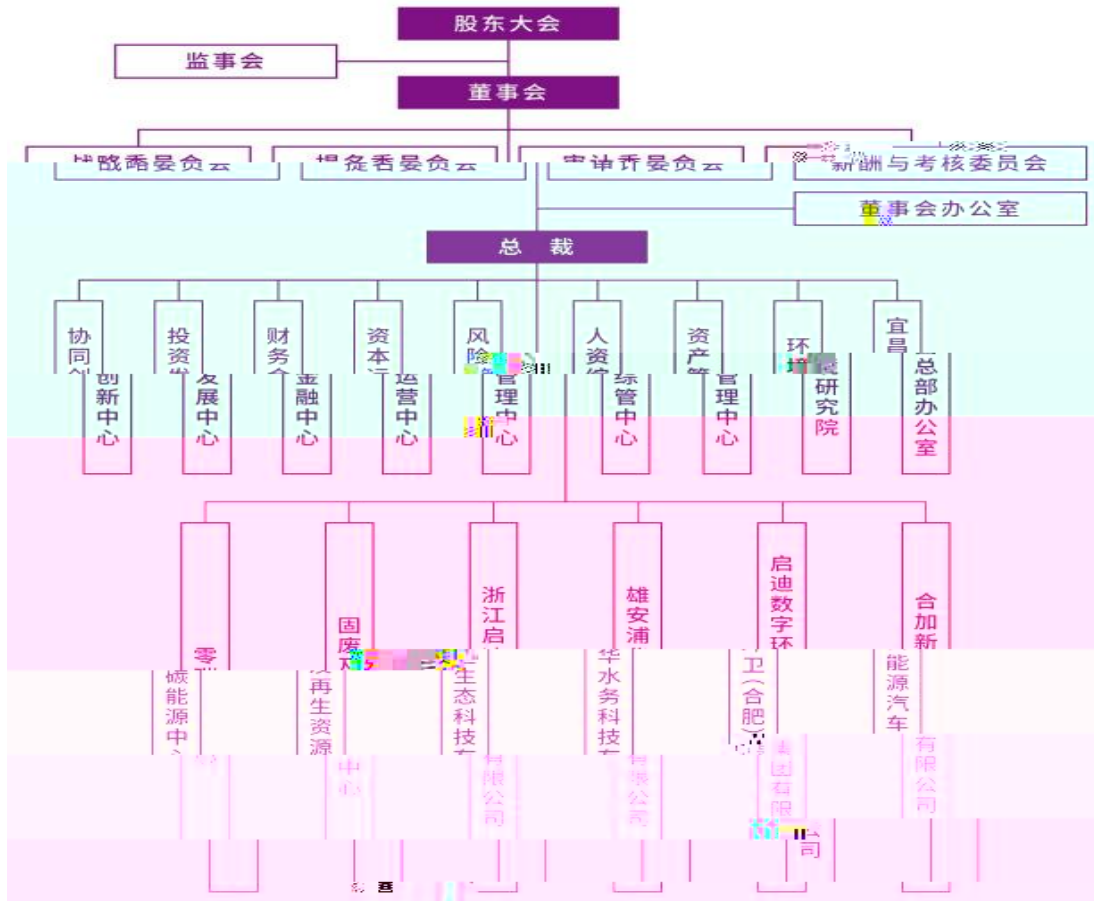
股东大会

监事会

董事会

战略委员会

提名委员会

审计委员会

薪酬与考核委员会

董事会办公室

总 裁

协同创新中心

投资发展中心

财务金融中心

资本运营中心

风险管理中心

人资综管中心

资产管理中心

环境研究院

宜昌总部办公室

零碳能源中心

固废再生资源中心

浙江启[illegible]生态科技有限公司

雄安浦华水务科技有限公司

启迪数字环卫(合肥)集团有限公司

合加新能源汽车有限公司